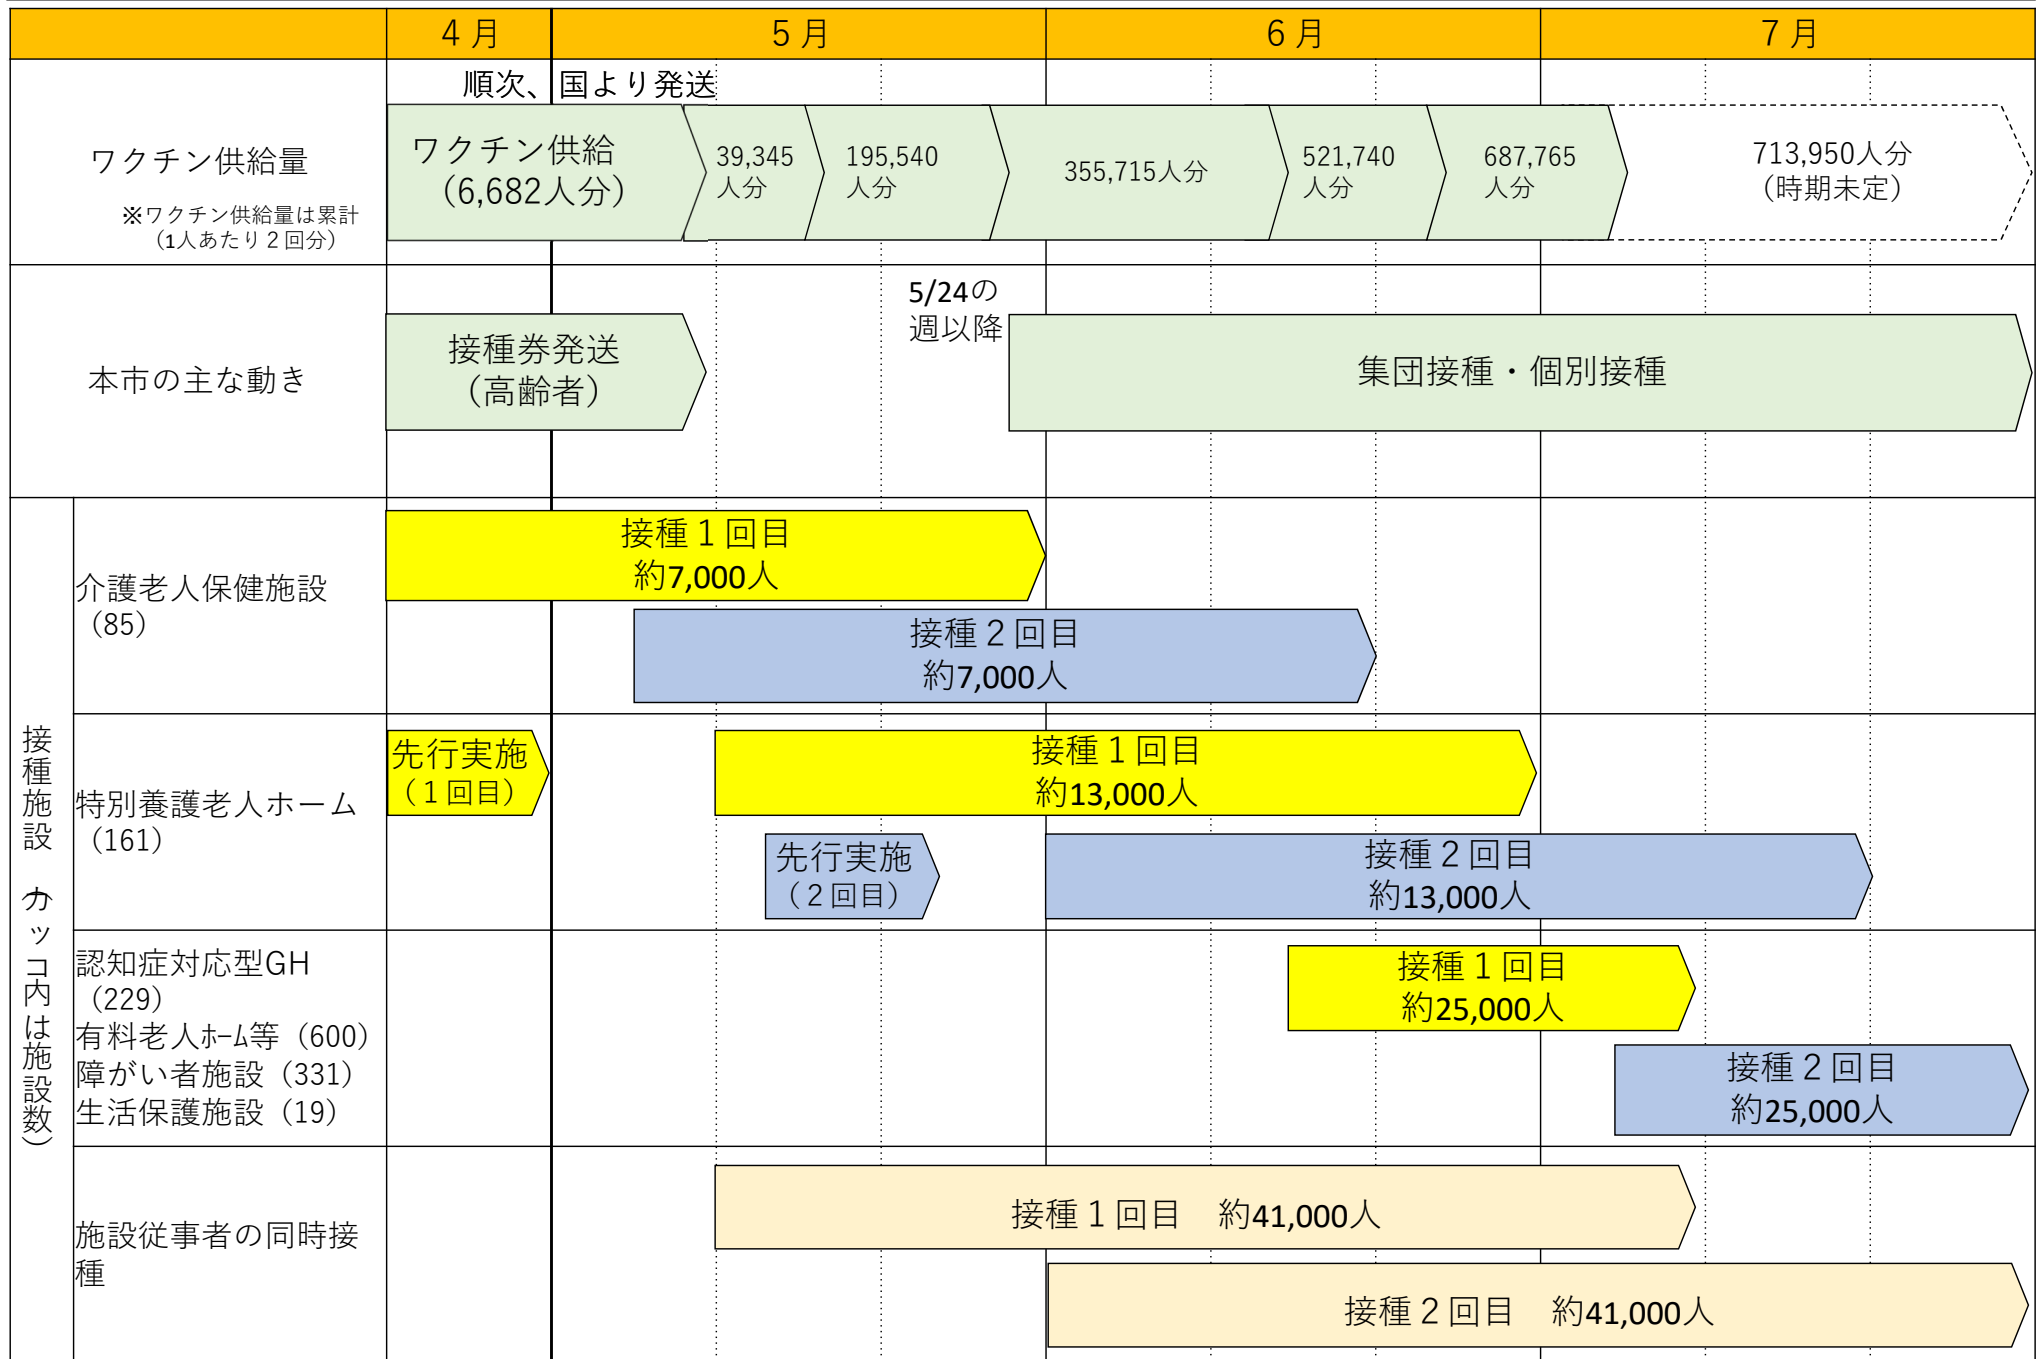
| | 4月 | 5月 | 6月 | 7月 |
|---|---|---|---|---|

順次、国より発送

ワクチン供給量
※ワクチン供給量は累計（1人あたり2回分）

ワクチン供給（6,682人分）
39,345人分
195,540人分
355,715人分
521,740人分
687,765人分
713,950人分（時期未定）

本市の主な動き

接種券発送（高齢者）
5/24の週以降
集団接種・個別接種

接種施設（カッコ内は施設数）

介護老人保健施設（85）
接種1回目 約7,000人
接種2回目 約7,000人

特別養護老人ホーム（161）
先行実施（1回目）
接種1回目 約13,000人
先行実施（2回目）
接種2回目 約13,000人

認知症対応型GH（229）
有料老人ホーム等（600）
障がい者施設（331）
生活保護施設（19）
接種1回目 約25,000人
接種2回目 約25,000人

施設従事者の同時接種
接種1回目　約41,000人
接種2回目　約41,000人